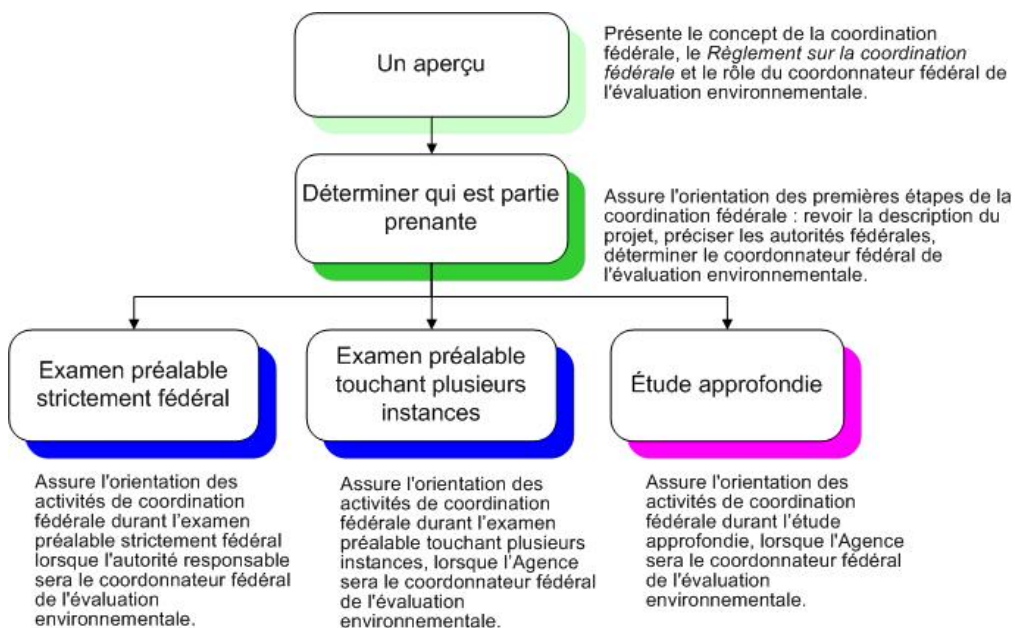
Un aperçu

Présente le concept de la coordination fédérale, le Règlement sur la coordination fédérale et le rôle du coordonnateur fédéral de l'évaluation environnementale.

Déterminer qui est partie prenante

Assure l'orientation des premières étapes de la coordination fédérale : revoir la description du projet, préciser les autorités fédérales, déterminer le coordonnateur fédéral de l'évaluation environnementale.

Examen préalable strictement fédéral

Examen préalable touchant plusieurs instances

Étude approfondie

Assure l'orientation des activités de coordination fédérale durant l'examen préalable strictement fédéral lorsque l'autorité responsable sera le coordonnateur fédéral de l'évaluation environnementale.

Assure l'orientation des activités de coordination fédérale durant l'examen préalable touchant plusieurs instances, lorsque l'Agence sera le coordonnateur fédéral de l'évaluation environnementale.

Assure l'orientation des activités de coordination fédérale durant l'étude approfondie, lorsque l'Agence sera le coordonnateur fédéral de l'évaluation environnementale.